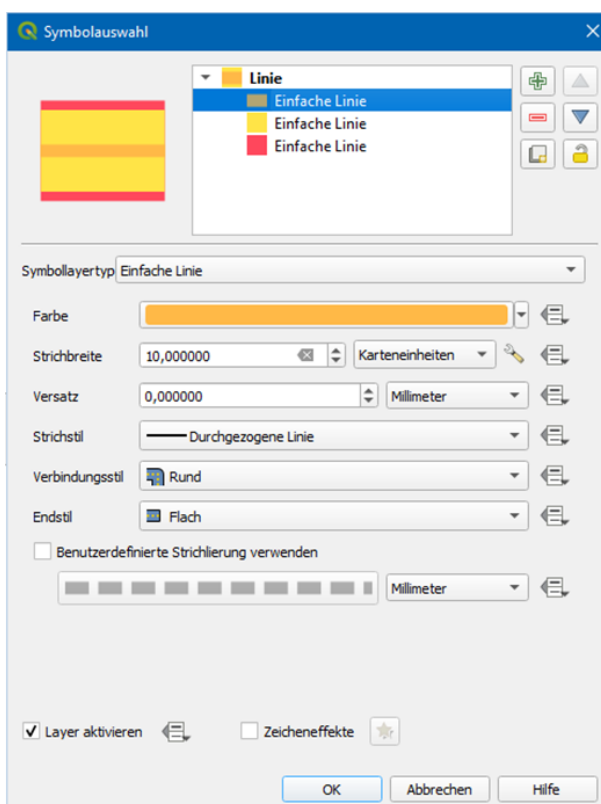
Symbolauswahl

Linie
Einfache Linie
Einfache Linie
Einfache Linie

Symbollayertyp Einfache Linie

Farbe

Strichbreite 10,000000 Karteneinheiten

Versatz 0,000000 Millimeter

Strichstil Durchgezogene Linie

Verbindungsstil Rund

Endstil Flach

Benutzerdefinierte Strichlierung verwenden

Millimeter

Layer aktivieren

Zeicheneffekte

OK Abbrechen Hilfe